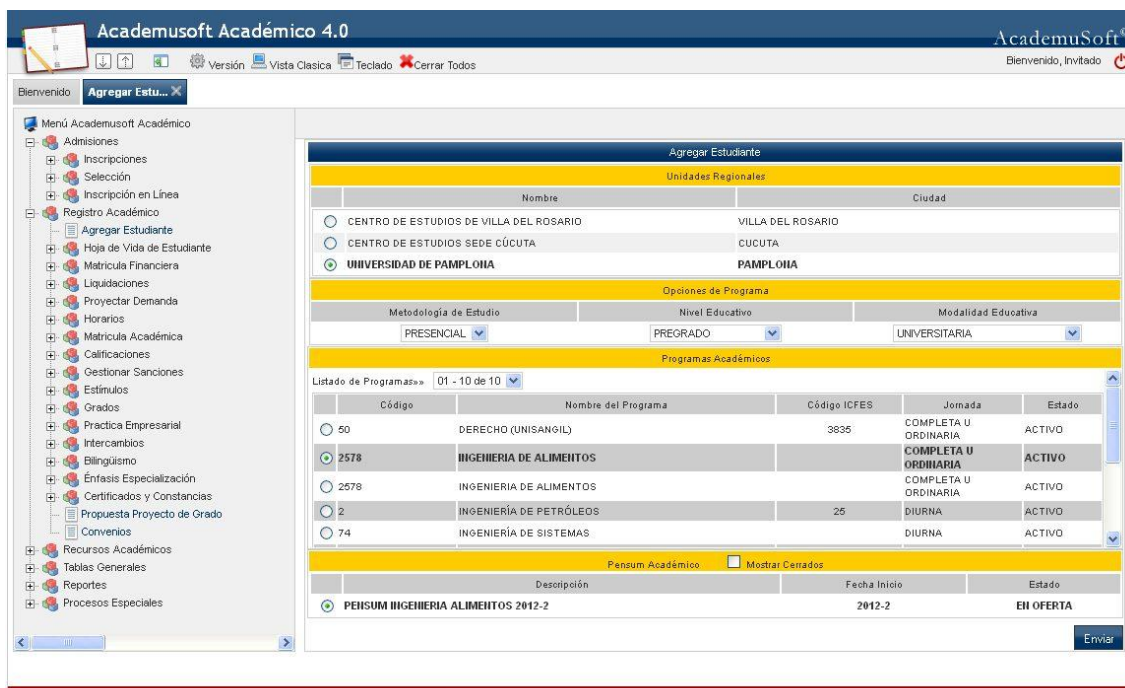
Academusoft Académico 4.0

AcademuSoft

Versión Vista Clasica Teclado Cerrar Todos

Bienvenido, Invitado

Bienvenido Agregar Estu...

Menú Academusoft Académico
Admisiones
Inscripciones
Selección
Inscripción en Línea
Registro Académico
Agregar Estudiante
Hoja de Vida de Estudiante
Matricula Financiera
Liquidaciones
Proyectar Demanda
Horarios
Matricula Académica
Calificaciones
Gestionar Sanciones
Estímulos
Grados
Practica Empresarial
Intercambios
Bilingüismo
Énfasis Especialización
Certificados y Constancias
Propuesta Proyecto de Grado
Convenios
Recursos Académicos
Tablas Generales
Reportes
Procesos Especiales

Agregar Estudiante

Unidades Regionales

| | Nombre | Ciudad |
|---|---|---|
| ○ | CENTRO DE ESTUDIOS DE VILLA DEL ROSARIO | VILLA DEL ROSARIO |
| ○ | CENTRO DE ESTUDIOS SEDE CÚCUTA | CUCUTA |
| ⊙ | UNIVERSIDAD DE PAMPLONA | PAMPLONA |

Opciones de Programa

| Metodología de Estudio | Nivel Educativo | Modalidad Educativa |
|---|---|---|
| PRESENCIAL | PREGRADO | UNIVERSITARIA |

Programas Académicos

Listado de Programas»» 01 - 10 de 10

| Código | Nombre del Programa | Código ICFES | Jornada | Estado |
|---|---|---|---|---|
| ○ 50 | DERECHO (UNISANGIL) | 3835 | COMPLETA U ORDINARIA | ACTIVO |
| ⊙ 2578 | INGENIERIA DE ALIMENTOS | | COMPLETA U ORDINARIA | ACTIVO |
| ○ 2578 | INGENIERIA DE ALIMENTOS | | COMPLETA U ORDINARIA | ACTIVO |
| ○ 2 | INGENIERÍA DE PETRÓLEOS | 25 | DIURNA | ACTIVO |
| ○ 74 | INGENIERÍA DE SISTEMAS | | DIURNA | ACTIVO |

Pensum Académico Mostrar Cerrados

| Descripción | Fecha Inicio | Estado |
|---|---|---|
| ⊙ PENSUM INGENIERIA ALIMENTOS 2012-2 | 2012-2 | EN OFERTA |

Enviar